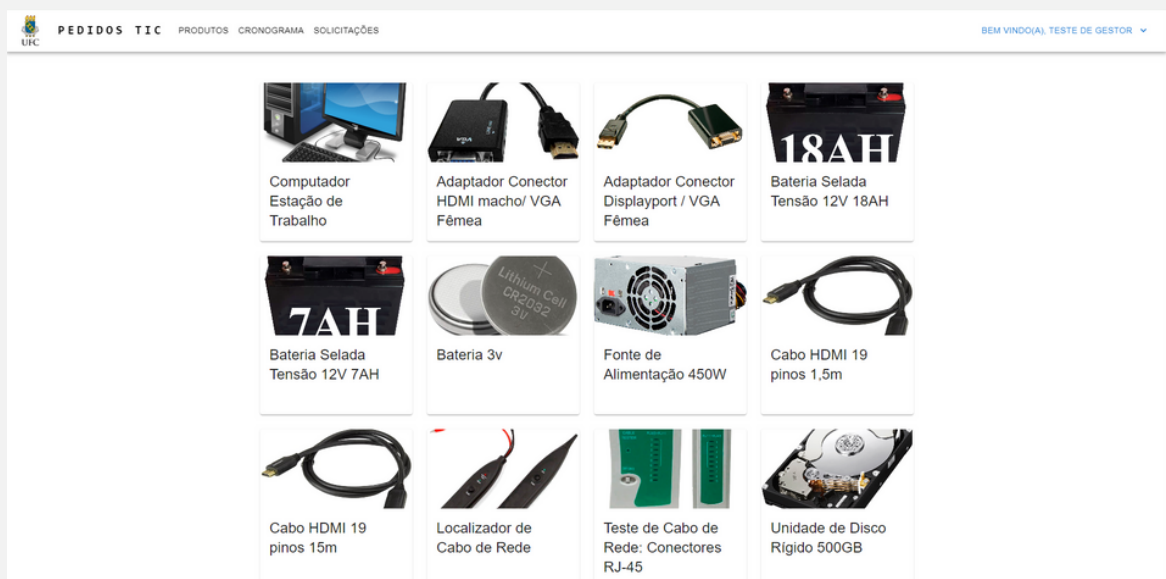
UFC PEDIDOS TIC PRODUTOS CRONOGRAMA SOLICITAÇÕES

BEM VINDO(A), TESTE DE GESTOR

18AH

Computador Estação de Trabalho

VGA

Adaptador Conector HDMI macho/ VGA Fêmea

Adaptador Conector Displayport / VGA Fêmea

Bateria Selada Tensão 12V 18AH

7AH

Bateria Selada Tensão 12V 7AH

Lithium Cell CR2032 3V

Bateria 3v

Fonte de Alimentação 450W

Cabo HDMI 19 pinos 1,5m

Cabo HDMI 19 pinos 15m

Localizador de Cabo de Rede

Teste de Cabo de Rede: Conectores RJ-45

Unidade de Disco Rígido 500GB